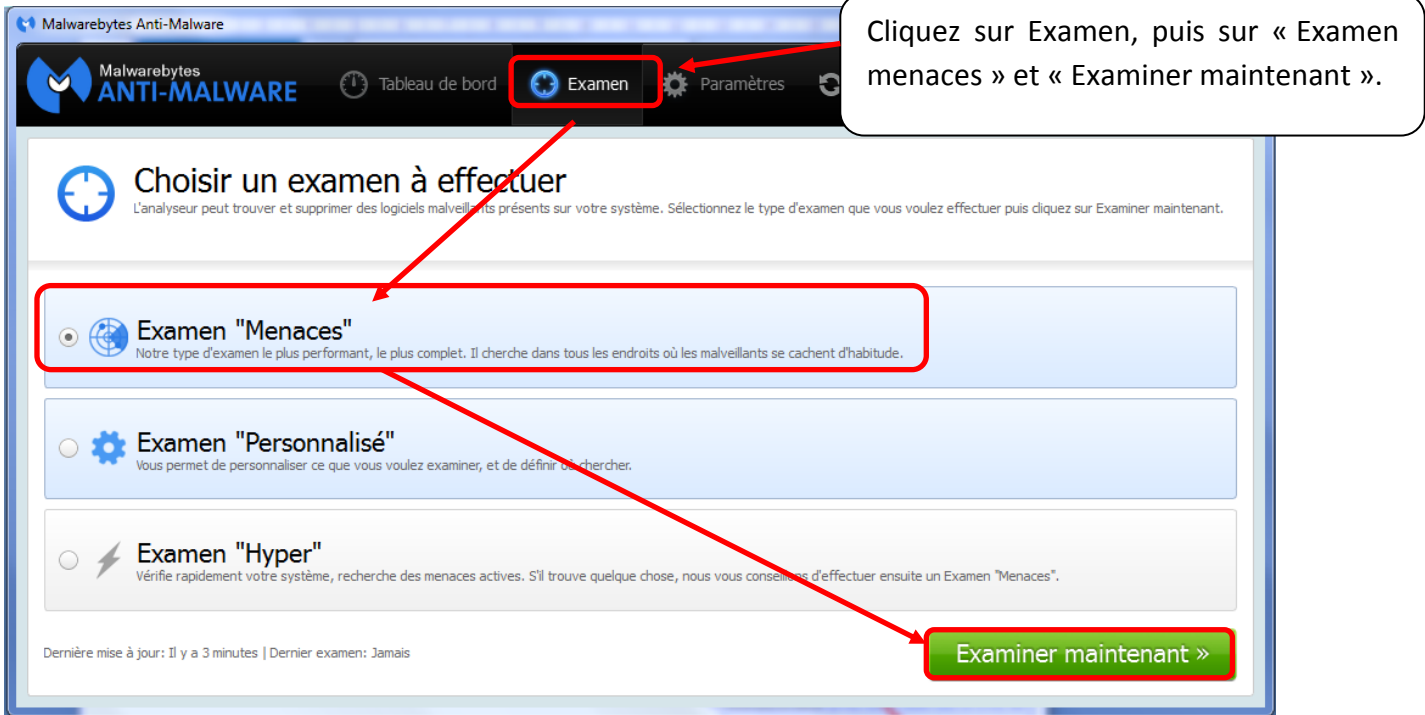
Malwarebytes Anti-Malware

Malwarebytes ANTI-MALWARE

Tableau de bord

Examen

Paramètres

Cliquez sur Examen, puis sur « Examen menaces » et « Examiner maintenant ».

Choisir un examen à effectuer

L'analyseur peut trouver et supprimer des logiciels malveillants présents sur votre système. Sélectionnez le type d'examen que vous voulez effectuer puis cliquez sur Examiner maintenant.

Examen "Menaces"

Notre type d'examen le plus performant, le plus complet. Il cherche dans tous les endroits où les malveillants se cachent d'habitude.

Examen "Personnalisé"

Vous permet de personnaliser ce que vous voulez examiner, et de définir où chercher.

Examen "Hyper"

Vérifie rapidement votre système, recherche des menaces actives. S'il trouve quelque chose, nous vous conseillons d'effectuer ensuite un Examen "Menaces".

Dernière mise à jour: Il y a 3 minutes | Dernier examen: Jamais

Examiner maintenant »